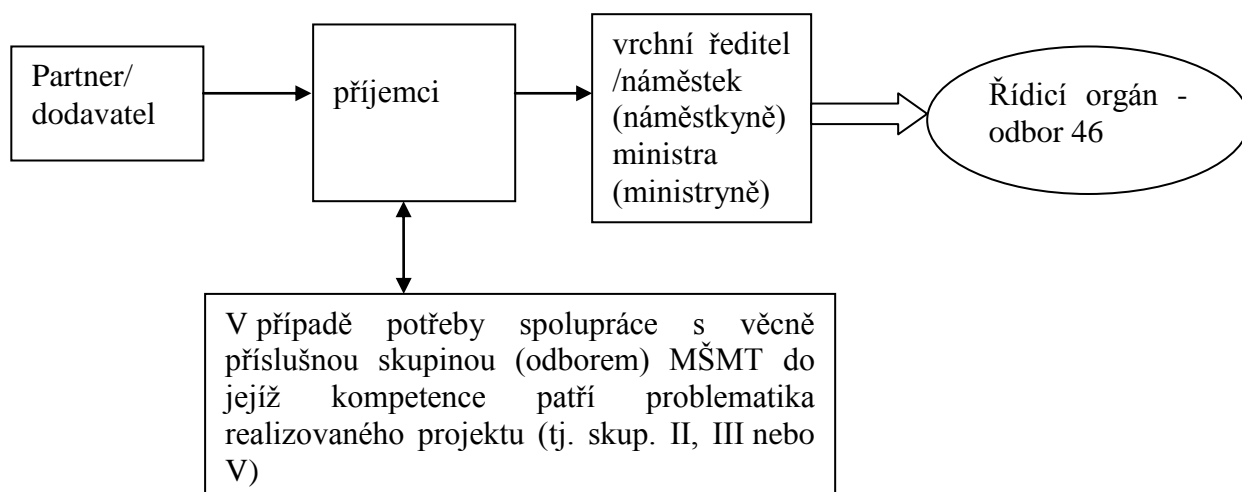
Partner/ dodavatel

příjemci

vrchní ředitel /náměstek (náměstkyně) ministra (ministryně)

Řídicí orgán - odbor 46

V případě potřeby spolupráce s věcně příslušnou skupinou (odborem) MŠMT do jejíž kompetence patří problematika realizovaného projektu (tj. skup. II, III nebo V)